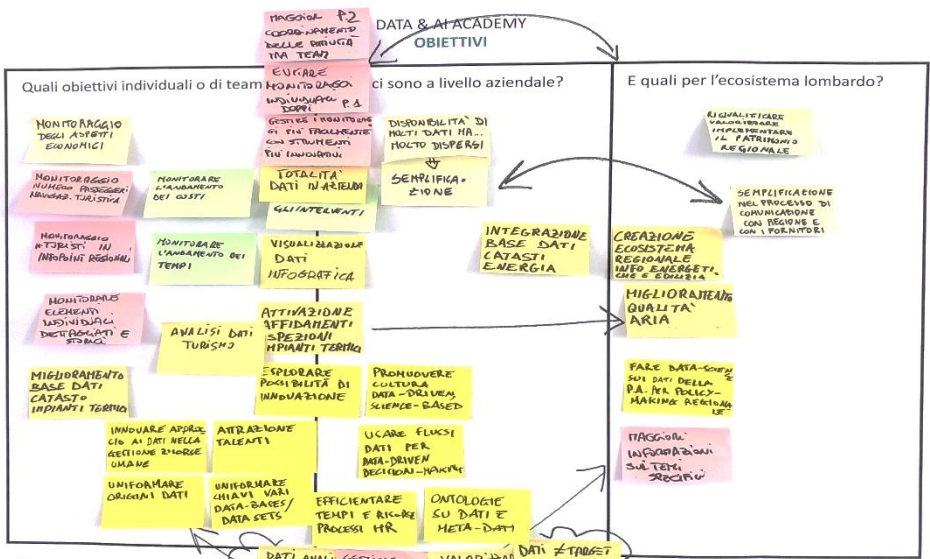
DATA & AI ACADEMY
OBIETTIVI

MAGGIOR P.2 COORDINAMENTO DELLE ATTIVITÀ TRA TEAM

Quali obiettivi individuali o di team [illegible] ci sono a livello aziendale?

EVITARE MONITORAGGI INDIVIDUALI DOPPI P.1

GESTIRE I MONITORAGGI PIÙ FACILMENTE CON STRUMENTI PIÙ INNOVATIVI

DISPONIBILITÀ DI MOLTI DATI MA... MOLTO DISPERSI

SEMPLIFICAZIONE

MONITORAGGIO DEGLI ASPETTI ECONOMICI

MONITORAGGIO NUMERO PASSEGGERI NAVIGAZ. TURISTICA

MONITORARE L'ANDAMENTO DEI COSTI

TOTALITÀ DATI IN AZIENDA

GLI INTERVENTI

MONITORAGGIO #TURISTI IN INFOPOINT REGIONALI

MONITORARE L'ANDAMENTO DEI TEMPI

VISUALIZZAZIONE DATI INFOGRAFICA

INTEGRAZIONE BASE DATI CATASTI ENERGIA

MONITORAGGIO ELEMENTI INDIVIDUALI DETTAGLIATI E STORICI

ANALISI DATI TURISMO

ATTIVAZIONE AFFIDAMENTI ISPEZIONI IMPIANTI TERMICI

MIGLIORAMENTO BASE DATI CATASTO IMPIANTI TERMICI

ESPLORARE POSSIBILITÀ DI INNOVAZIONE

PROMUOVERE CULTURA DATA-DRIVEN, SCIENCE-BASED

INNOVARE APPROCCIO AI DATI NELLA GESTIONE RISORSE UMANE

ATTRAZIONE TALENTI

USARE FLUSSI DATI PER DATA-DRIVEN DECISION-MAKING

UNIFORMARE ORIGINI DATI

UNIFORMARE CHIAVI VARI DATA-BASES/ DATA SETS

EFFICIENTARE TEMPI E RILASCI PROCESSI HR

ONTOLOGIE SU DATI E META-DATI

DATI ANAL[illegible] GESTIONE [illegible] VALORI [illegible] DATI ≠ TARGET

E quali per l'ecosistema lombardo?

RIQUALIFICARE VALORIZZARE IMPLEMENTARE IL PATRIMONIO REGIONALE

SEMPLIFICAZIONE NEL PROCESSO DI COMUNICAZIONE CON REGIONE E CON I FORNITORI

CREAZIONE ECOSISTEMA REGIONALE INFO ENERGETICHE E EDILIZIA

MIGLIORAMENTO QUALITÀ ARIA

FARE DATA-SCIENCE SUI DATI DELLA P.A. PER POLICY-MAKING REGIONALE

MAGGIORI INFORMAZIONI SUI TEMI SPECIFICI